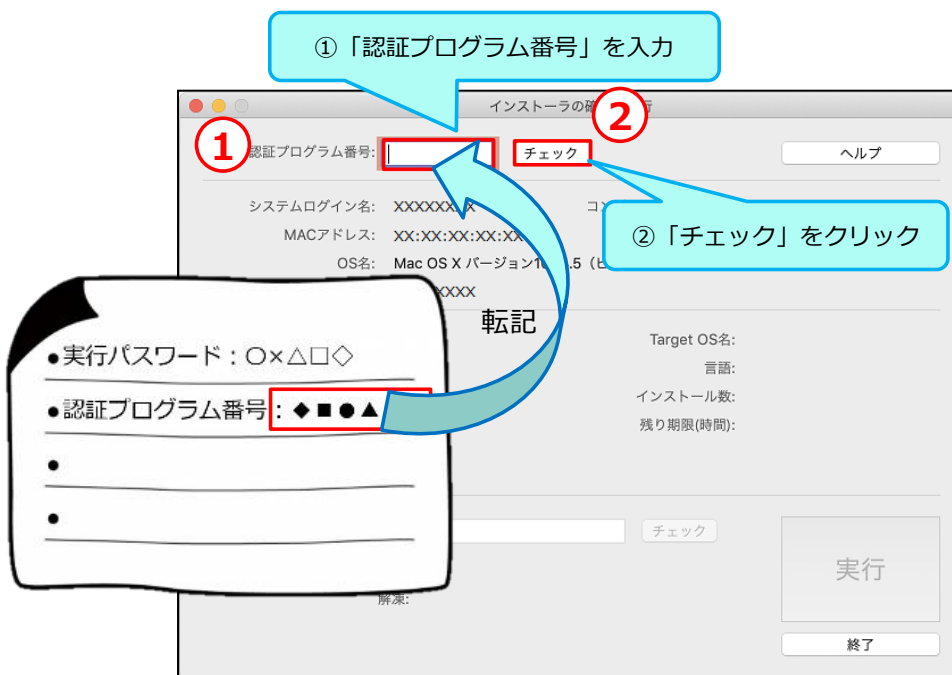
①「認証プログラム番号」を入力

インストーラの確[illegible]行

①

②

認証プログラム番号:

チェック

ヘルプ

システムログイン名: XXXXXX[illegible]X

コン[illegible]

MACアドレス: XX:XX:XX:XX:XX

②「チェック」をクリック

OS名: Mac OS X バージョン1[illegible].5（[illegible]

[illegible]XXXX

転記

●実行パスワード：○×△□◇

●認証プログラム番号：◆■●▲

●

●

Target OS名:

言語:

インストール数:

残り期限(時間):

チェック

実行

解凍:

終了